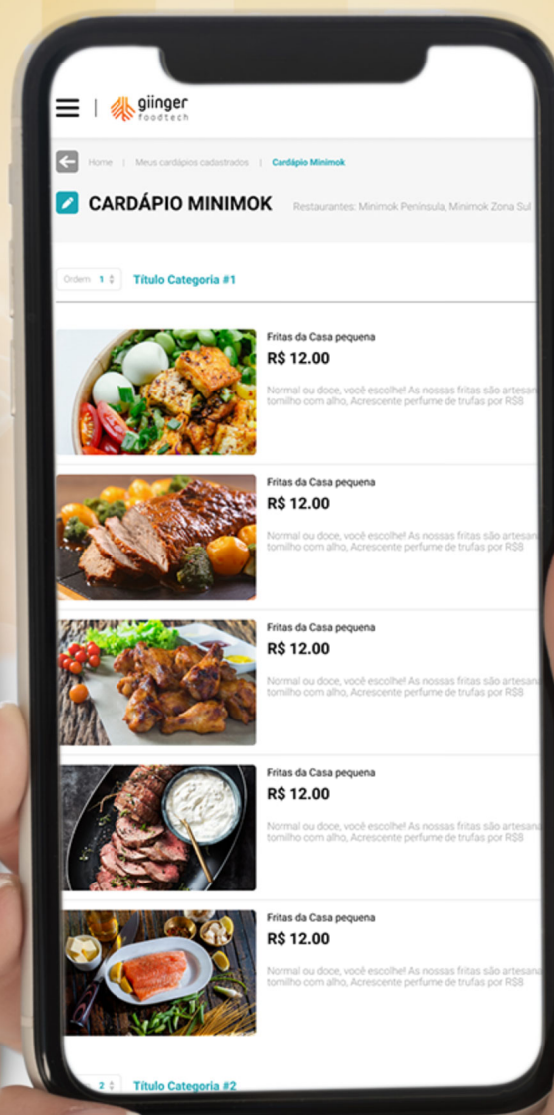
giinger foodtech

Home | Meus cardápios cadastrados | Cardápio Minimok

CARDÁPIO MINIMOK Restaurantes: Minimok Peninsula, Minimok Zona Sul

Ordem 1 Título Categoria #1

Fritas da Casa pequena
R$ 12.00
Normal ou doce, você escolhe! As nossas fritas são artesan tomilho com alho, Acrescente perfume de trufas por R$8

Fritas da Casa pequena
R$ 12.00
Normal ou doce, você escolhe! As nossas fritas são artesan tomilho com alho, Acrescente perfume de trufas por R$8

Fritas da Casa pequena
R$ 12.00
Normal ou doce, você escolhe! As nossas fritas são artesan tomilho com alho, Acrescente perfume de trufas por R$8

Fritas da Casa pequena
R$ 12.00
Normal ou doce, você escolhe! As nossas fritas são artesan tomilho com alho, Acrescente perfume de trufas por R$8

Fritas da Casa pequena
R$ 12.00
Normal ou doce, você escolhe! As nossas fritas são artesan tomilho com alho, Acrescente perfume de trufas por R$8

2 Título Categoria #2